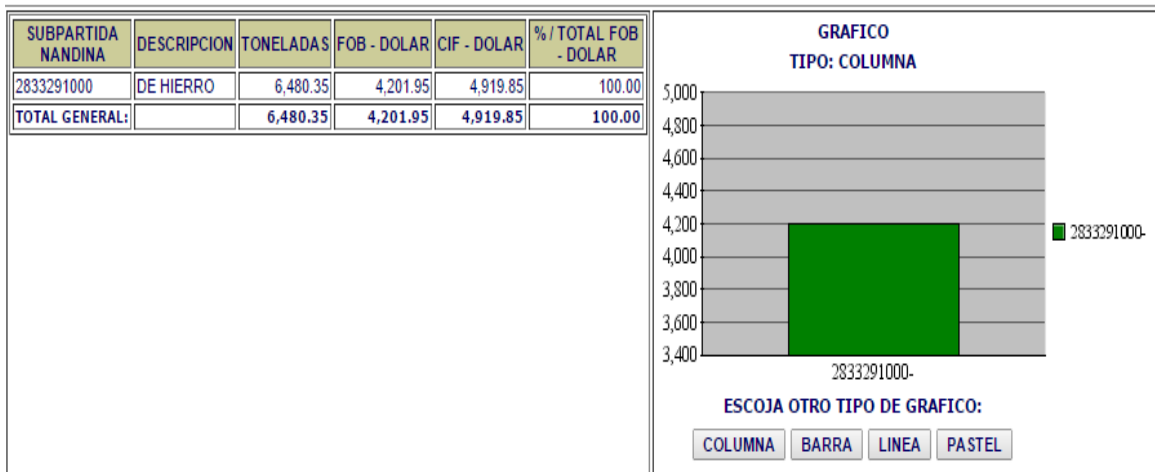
| SUBPARTIDA NANDINA | DESCRIPCION | TONELADAS | FOB - DOLAR | CIF - DOLAR | % / TOTAL FOB - DOLAR |
|---|---|---|---|---|---|
| 2833291000 | DE HIERRO | 6,480.35 | 4,201.95 | 4,919.85 | 100.00 |
| TOTAL GENERAL: | | 6,480.35 | 4,201.95 | 4,919.85 | 100.00 |

GRAFICO
TIPO: COLUMNA

5,000
4,800
4,600
4,400
4,200
4,000
3,800
3,600
3,400

2833291000-

2833291000-

ESCOJA OTRO TIPO DE GRAFICO:

COLUMNA BARRA LINEA PASTEL